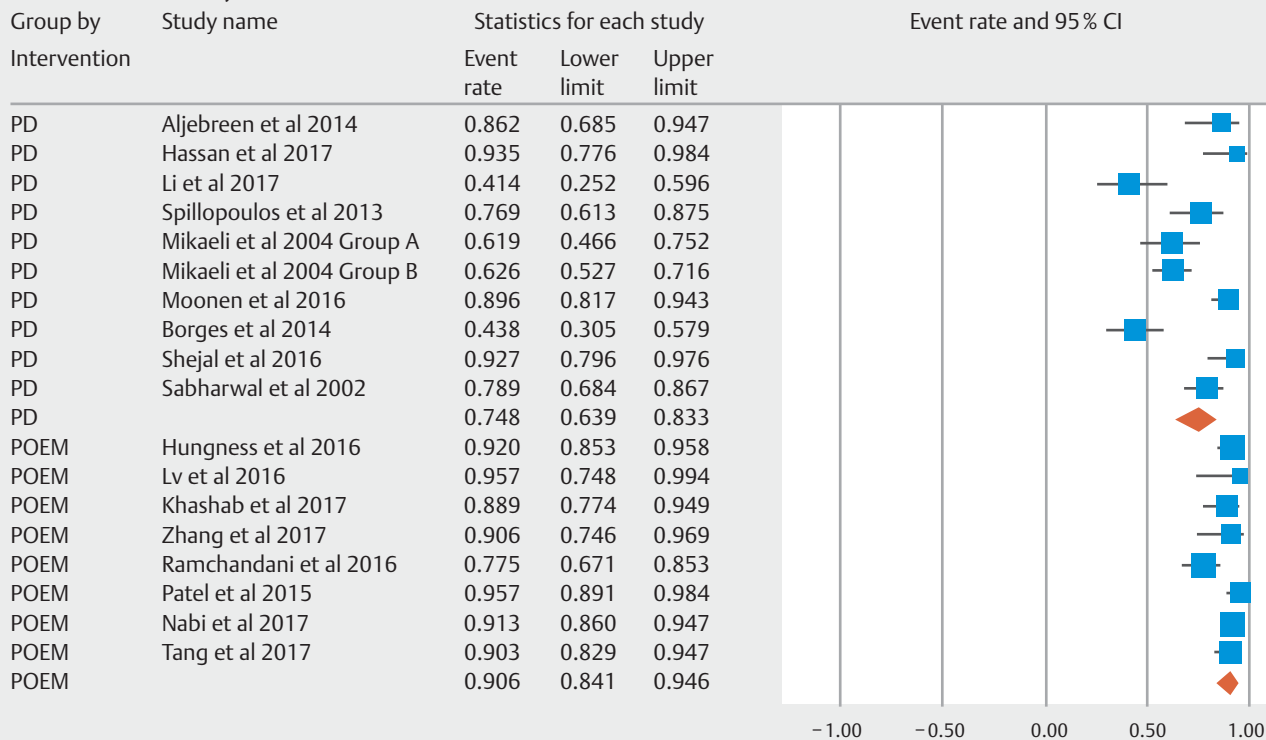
| Group by Intervention | Study name | Statistics for each study: Event rate | Lower limit | Upper limit |
|---|---|---|---|---|
| PD | Aljebreen et al 2014 | 0.862 | 0.685 | 0.947 |
| PD | Hassan et al 2017 | 0.935 | 0.776 | 0.984 |
| PD | Li et al 2017 | 0.414 | 0.252 | 0.596 |
| PD | Spillopoulos et al 2013 | 0.769 | 0.613 | 0.875 |
| PD | Mikaeli et al 2004 Group A | 0.619 | 0.466 | 0.752 |
| PD | Mikaeli et al 2004 Group B | 0.626 | 0.527 | 0.716 |
| PD | Moonen et al 2016 | 0.896 | 0.817 | 0.943 |
| PD | Borges et al 2014 | 0.438 | 0.305 | 0.579 |
| PD | Shejal et al 2016 | 0.927 | 0.796 | 0.976 |
| PD | Sabharwal et al 2002 | 0.789 | 0.684 | 0.867 |
| PD | | 0.748 | 0.639 | 0.833 |
| POEM | Hungness et al 2016 | 0.920 | 0.853 | 0.958 |
| POEM | Lv et al 2016 | 0.957 | 0.748 | 0.994 |
| POEM | Khashab et al 2017 | 0.889 | 0.774 | 0.949 |
| POEM | Zhang et al 2017 | 0.906 | 0.746 | 0.969 |
| POEM | Ramchandani et al 2016 | 0.775 | 0.671 | 0.853 |
| POEM | Patel et al 2015 | 0.957 | 0.891 | 0.984 |
| POEM | Nabi et al 2017 | 0.913 | 0.860 | 0.947 |
| POEM | Tang et al 2017 | 0.903 | 0.829 | 0.947 |
| POEM | | 0.906 | 0.841 | 0.946 |

Event rate and 95 % CI

−1.00 −0.50 0.00 0.50 1.00